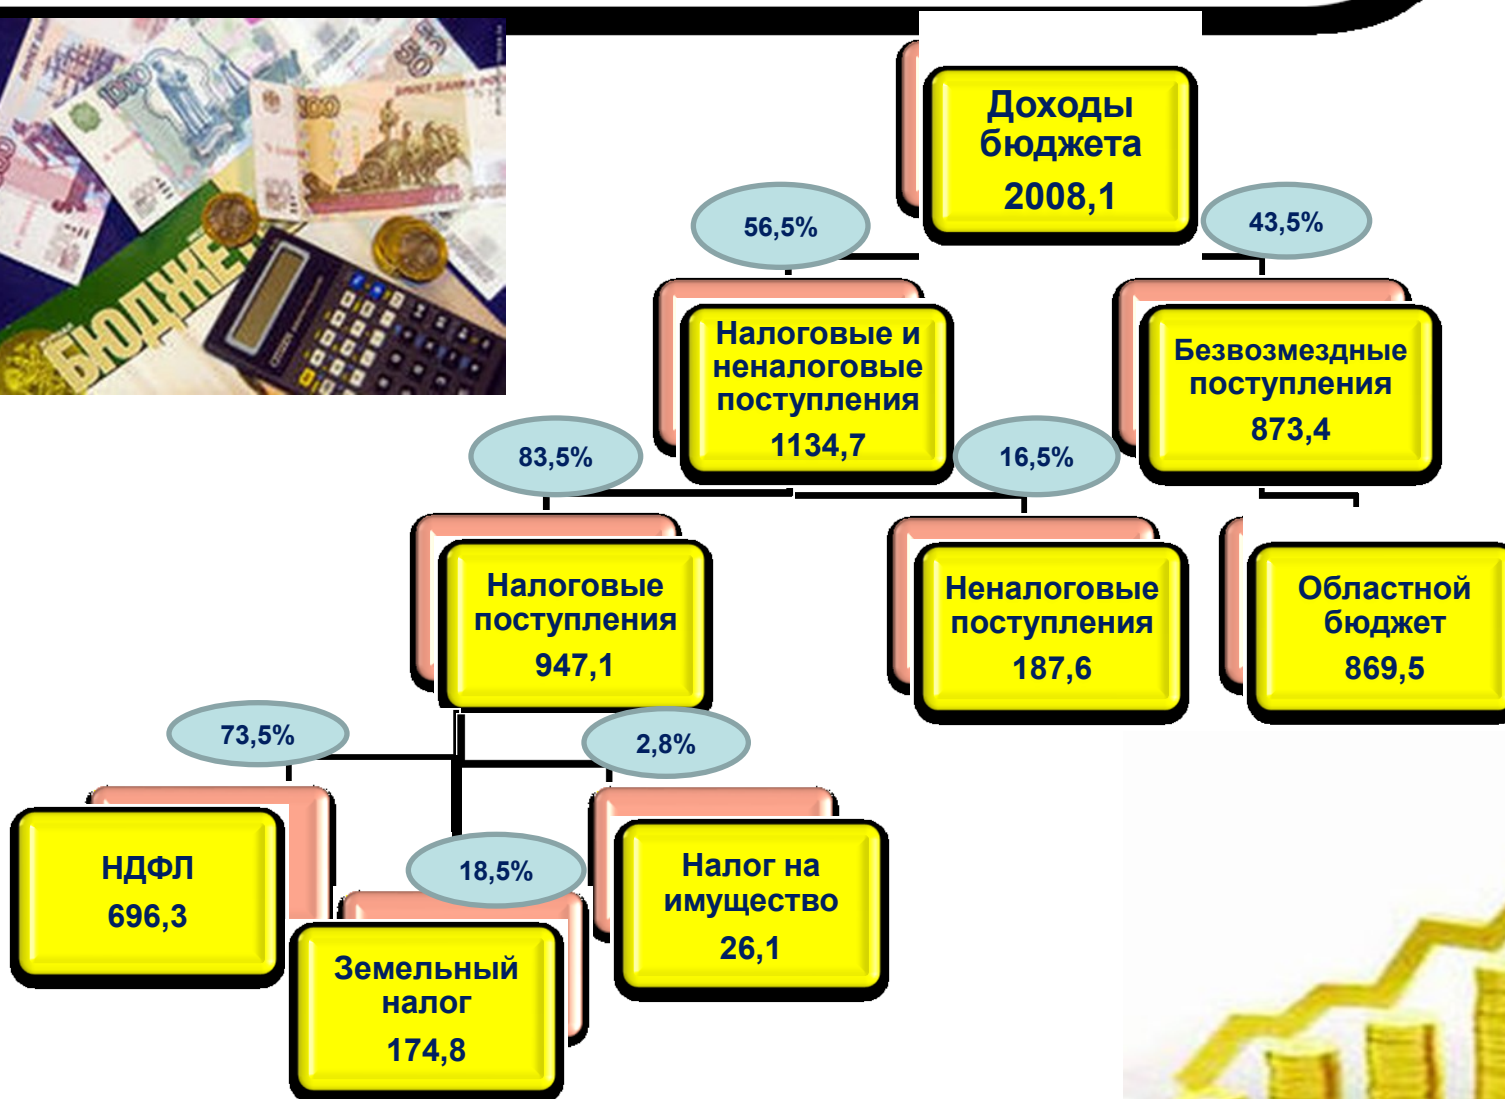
Доходы бюджета
2008,1

56,5%

43,5%

Налоговые и неналоговые поступления
1134,7

Безвозмездные поступления
873,4

83,5%

16,5%

Налоговые поступления
947,1

Неналоговые поступления
187,6

Областной бюджет
869,5

73,5%

2,8%

НДФЛ
696,3

18,5%

Налог на имущество
26,1

Земельный налог
174,8

БЮДЖЕТ